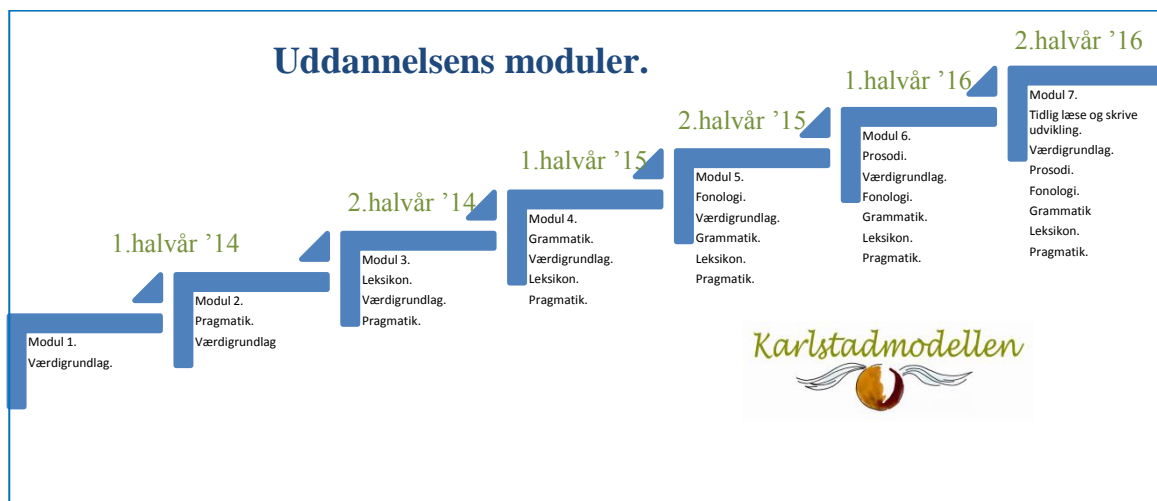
Uddannelsens moduler.

2.halvår '16

1.halvår '16

2.halvår '15

1.halvår '15

2.halvår '14

1.halvår '14

Modul 1.
Værdigrundlag.

Modul 2.
Pragmatik.
Værdigrundlag

Modul 3.
Leksikon.
Værdigrundlag.
Pragmatik.

Modul 4.
Grammatik.
Værdigrundlag.
Leksikon.
Pragmatik.

Modul 5.
Fonologi.
Værdigrundlag.
Grammatik.
Leksikon.
Pragmatik.

Modul 6.
Prosodi.
Værdigrundlag.
Fonologi.
Grammatik.
Leksikon.
Pragmatik.

Modul 7.
Tidlig læse og skrive udvikling.
Værdigrundlag.
Prosodi.
Fonologi.
Grammatik
Leksikon.
Pragmatik.

Karlstadmodellen